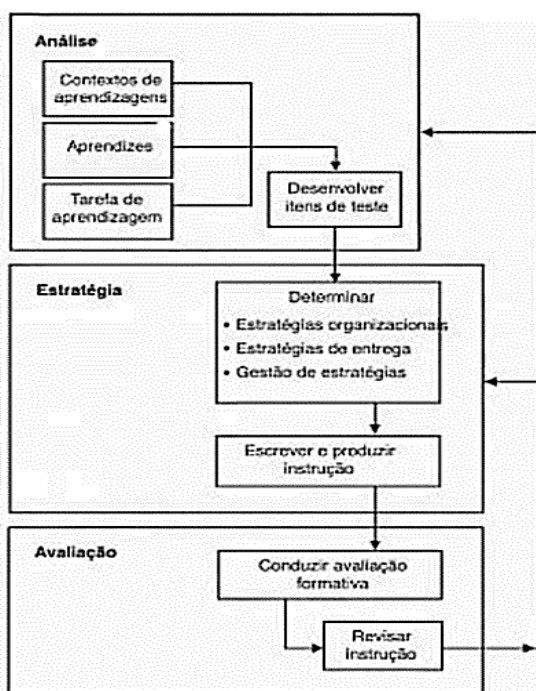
Análise

Contextos de aprendizagens

Aprendizes

Tarefa de aprendizagem

Desenvolver itens de teste

Estratégia

Determinar
• Estratégias organizacionais
• Estratégias de entrega
• Gestão de estratégias

Escrever e produzir instrução

Avaliação

Conduzir avaliação formativa

Revisar instrução